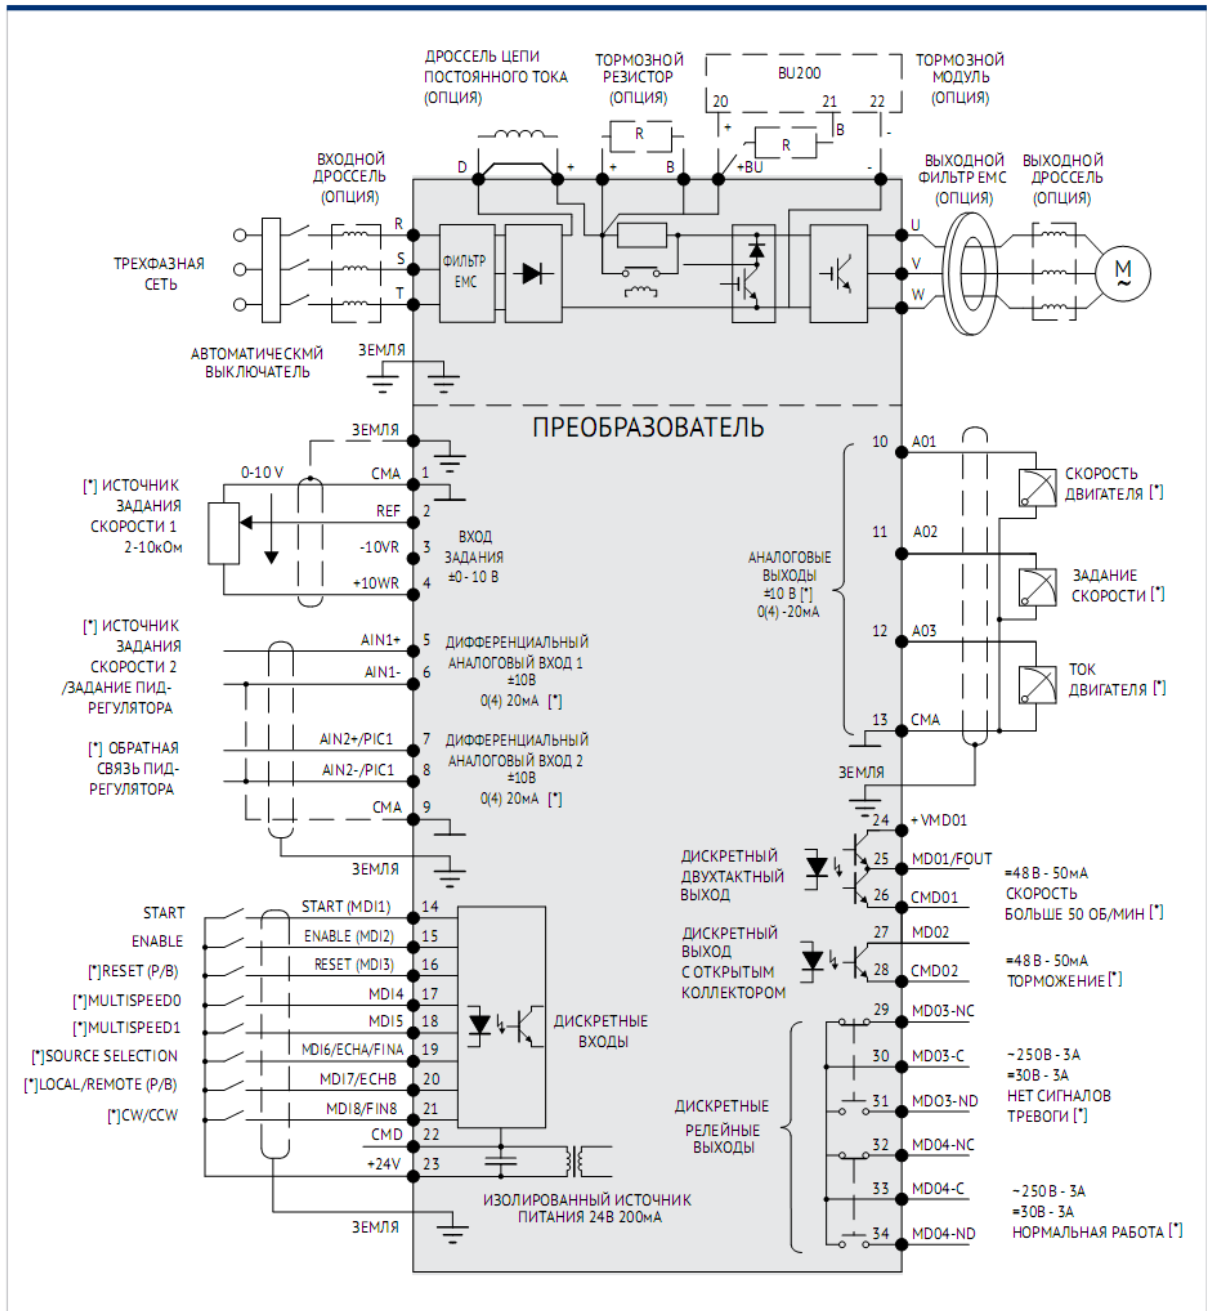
ДРОССЕЛЬ ЦЕПИ ПОСТОЯННОГО ТОКА (ОПЦИЯ)

ТОРМОЗНОЙ РЕЗИСТОР (ОПЦИЯ)

BU200

20 21 22

ТОРМОЗНОЙ МОДУЛЬ (ОПЦИЯ)

R

+ B

R

+BU

-

D +

+ B

ВХОДНОЙ ДРОССЕЛЬ (ОПЦИЯ)

ВЫХОДНОЙ ФИЛЬТР EMC (ОПЦИЯ)

ВЫХОДНОЙ ДРОССЕЛЬ (ОПЦИЯ)

ТРЕХФАЗНАЯ СЕТЬ

R
S
T

ФИЛЬТР EMC

U
V
W

M
~

АВТОМАТИЧЕСКМЙ ВЫКЛЮЧАТЕЛЬ

ЗЕМЛЯ

ПРЕОБРАЗОВАТЕЛЬ

ЗЕМЛЯ

[*] ИСТОЧНИК ЗАДАНИЯ СКОРОСТИ 1 2-10кОм

0-10 V

CMA 1
REF 2
-10VR 3
+10WR 4

ВХОД ЗАДАНИЯ ±0 - 10 В

[*] ИСТОЧНИК ЗАДАНИЯ СКОРОСТИ 2 /ЗАДАНИЕ ПИД-РЕГУЛЯТОРА

AIN1+ 5
AIN1- 6

ДИФФЕРЕНЦИАЛЬНЫЙ АНАЛОГОВЫЙ ВХОД 1 ±10В 0(4) 20мА [*]

[*] ОБРАТНАЯ СВЯЗЬ ПИД-РЕГУЛЯТОРА

AIN2+/PIC1 7
AIN2-/PIC1 8
CMA 9

ДИФФЕРЕНЦИАЛЬНЫЙ АНАЛОГОВЫЙ ВХОД 2 ±10В 0(4) 20мА [*]

ЗЕМЛЯ

START
ENABLE
[*]RESET (P/B)
[*]MULTISPEED0
[*]MULTISPEED1
[*]SOURCE SELECTION
[*]LOCAL/REMOTE (P/B)
[*]CW/CCW

START (MDI1) 14
ENABLE (MDI2) 15
RESET (MDI3) 16
MDI4 17
MDI5 18
MDI6/ECHA/FINA 19
MDI7/ECHB 20
MDI8/FIN8 21
CMD 22
+24V 23

ДИСКРЕТНЫЕ ВХОДЫ

ИЗОЛИРОВАННЫЙ ИСТОЧНИК ПИТАНИЯ 24В 200мА

ЗЕМЛЯ

10 A01
11 A02
12 A03
13 CMA

АНАЛОГОВЫЕ ВЫХОДЫ ±10 В [*] 0(4) -20мА

СКОРОСТЬ ДВИГАТЕЛЯ [*]

ЗАДАНИЕ СКОРОСТИ [*]

ТОК ДВИГАТЕЛЯ [*]

ЗЕМЛЯ

24 +VMD01
25 MD01/FOUT
26 CMD01

ДИСКРЕТНЫЙ ДВУХТАКТНЫЙ ВЫХОД

=48 В - 50мА СКОРОСТЬ БОЛЬШЕ 50 ОБ/МИН [*]

27 MD02
28 CMD02

ДИСКРЕТНЫЙ ВЫХОД С ОТКРЫТЫМ КОЛЛЕКТОРОМ

=48 В - 50мА ТОРМОЖЕНИЕ [*]

29 MD03-NC
30 MD03-C
31 MD03-ND

~250В - 3А =30В - 3А НЕТ СИГНАЛОВ ТРЕВОГИ [*]

ДИСКРЕТНЫЕ РЕЛЕЙНЫЕ ВЫХОДЫ

32 MD04-NC
33 MD04-C
34 MD04-ND

~250В - 3А =30В - 3А НОРМАЛЬНАЯ РАБОТА [*]